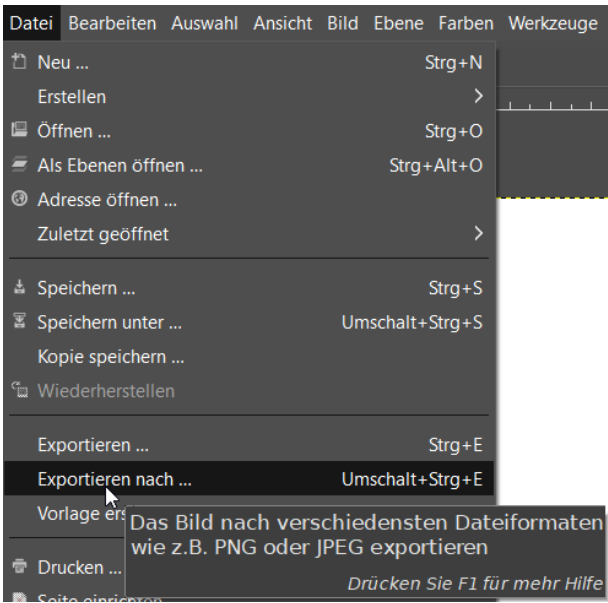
Datei Bearbeiten Auswahl Ansicht Bild Ebene Farben Werkzeuge

Neu ... Strg+N
Erstellen >
Öffnen ... Strg+O
Als Ebenen öffnen ... Strg+Alt+O
Adresse öffnen ...
Zuletzt geöffnet >

Speichern ... Strg+S
Speichern unter ... Umschalt+Strg+S
Kopie speichern ...
Wiederherstellen

Exportieren ... Strg+E
Exportieren nach ... Umschalt+Strg+E
Vorlage ers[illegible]

Drucken ...
Seite einrichten

Das Bild nach verschiedensten Dateiformaten wie z.B. PNG oder JPEG exportieren
Drücken Sie F1 für mehr Hilfe